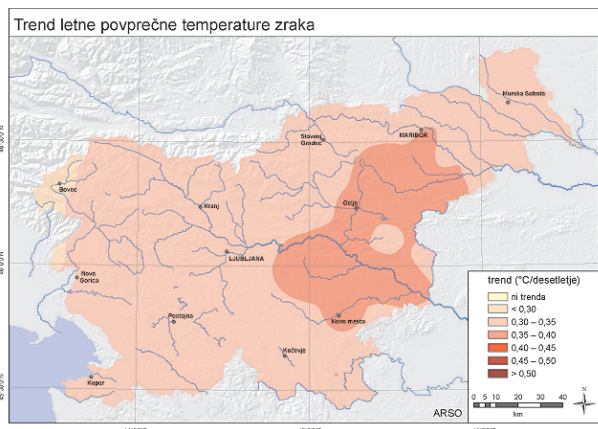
Trend letne povprečne temperature zraka

Murska Sobota
MARIBOR
Slovenj Gradec
Bovec
Celje
Kranj
LJUBLJANA
Nova Gorica
Postojna
Novo mesto
Kočevje
Koper

trend (°C/desetletje)
ni trenda
< 0,30
0,30 – 0,35
0,35 – 0,40
0,40 – 0,45
0,45 – 0,50
> 0,50

ARSO
0 5 10 20 30 40
km
N